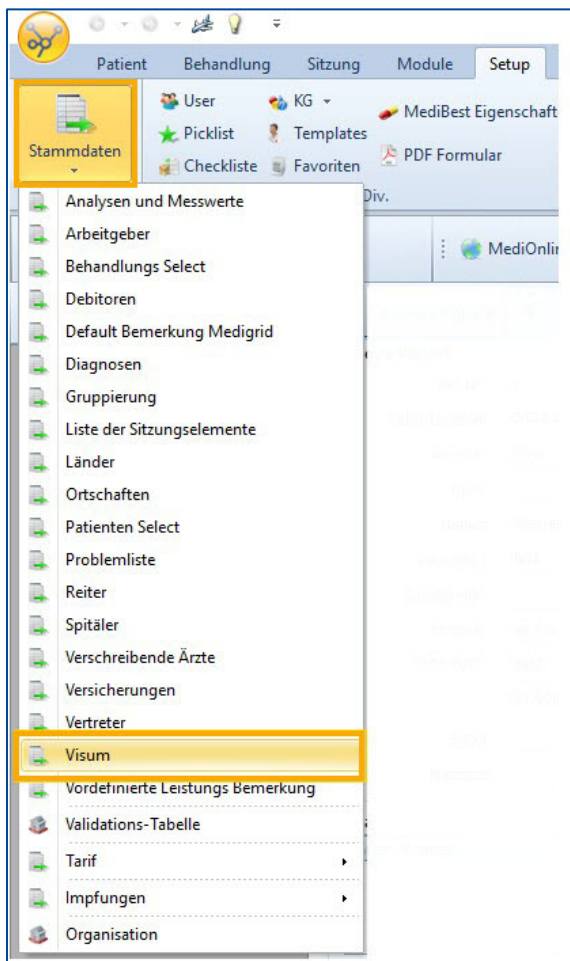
Patient Behandlung Sitzung Module Setup

Stammdaten

User
Picklist
Checkliste
KG
Templates
Favoriten
MediBest Eigenschaft
PDF Formular
Div.

MediOnlin

Analysen und Messwerte
Arbeitgeber
Behandlungs Select
Debitoren
Default Bemerkung Medigrid
Diagnosen
Gruppierung
Liste der Sitzungselemente
Länder
Ortschaften
Patienten Select
Problemliste
Reiter
Spitäler
Verschreibende Ärzte
Versicherungen
Vertreter
Visum
Vordefinierte Leistungs Bemerkung
Validations-Tabelle
Tarif
Impfungen
Organisation